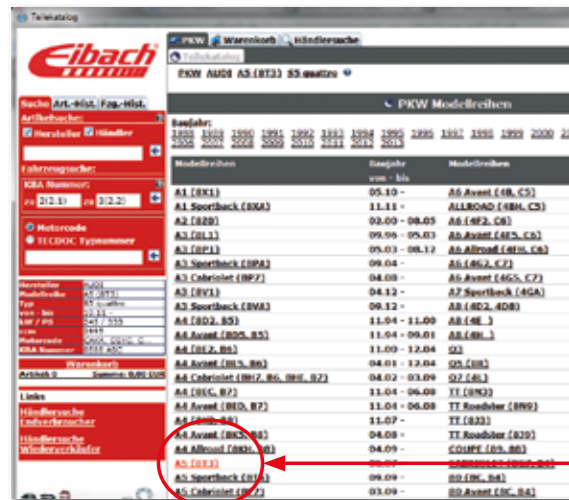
Telekatalog

Eibach

PKW Warenkorb Händlersuche

Telekatalog

PKW AUDI A5 (8T3) S5 quattro

PKW Modellreihen

Baujahr:
1988 1989 1990 1991 1992 1993 1994 1995 1996 1997 1998 1999 2000 2001 2002 2003 2004 2005 2006 2007 2008 2009 2010 2011 2012 2013

Suche Art.-Hist. Fzg.-Hist.

Artikelsuche:
Hersteller Händler

Fahrzeugsuche:
KBA Nummer:
zu 2(2.1) zu 3(2.2)

Motorcode
TECDOC Typnummer

| Modellreihen | Baujahr von - bis | Modellreihen |
|---|---|---|
| A1 (8X1) | 05.10 - | A6 Avant (4B, C5) |
| A1 Sportback (8XA) | 11.11 - | ALLROAD (4BH, C5) |
| A2 (8Z0) | 03.00 - 08.05 | A6 (4F2, C6) |
| A3 (8L1) | 09.96 - 05.03 | A6 Avant (4F5, C6) |
| A3 (8P1) | 05.03 - 08.12 | A6 Allroad (4FH, C6) |
| A3 Sportback (8PA) | 09.04 - | A6 (4G2, C7) |
| A3 Cabriolet (8P7) | 04.08 - | A6 Avant (4G5, C7) |
| A3 (8V1) | 04.12 - | A7 Sportback (4GA) |
| A3 Sportback (8VA) | 09.12 - | A8 (4D2, 4D8) |
| A4 (8D2, B5) | 11.94 - 11.00 | A8 (4E_) |
| A4 Avant (8D5, B5) | 11.94 - 09.01 | A8 (4H_) |
| A4 (8E2, B6) | 11.00 - 12.04 | Q3 |
| A4 Avant (8E5, B6) | 04.01 - 12.04 | Q5 (8R) |
| A4 Cabriolet (8H7, B6, 8HE, B7) | 04.02 - 03.09 | Q7 (4L) |
| A4 (8EC, B7) | 11.04 - 06.08 | TT (8N3) |
| A4 Avant (8ED, B7) | 11.04 - 06.08 | TT Roadster (8N9) |
| A4 (8K2, B8) | 11.07 - | TT (8J3) |
| A4 Avant (8K5, B8) | 04.08 - | TT Roadster (8J9) |
| A4 Allroad (8KH, B8) | 04.09 - | COUPE (89, 8B) |
| A5 (8T3) | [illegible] | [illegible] |
| A5 Sportback (8TA) | 09.09 - | 80 (8C, B4) |
| A5 Cabriolet (8F7) | 03.09 - | 80 Avant (8C, B4) |

Warenkorb
Artikel: 0 Summe: 0,00 EUR

Links
Händlersuche Endverbraucher
Händlersuche Wiederverkäufer